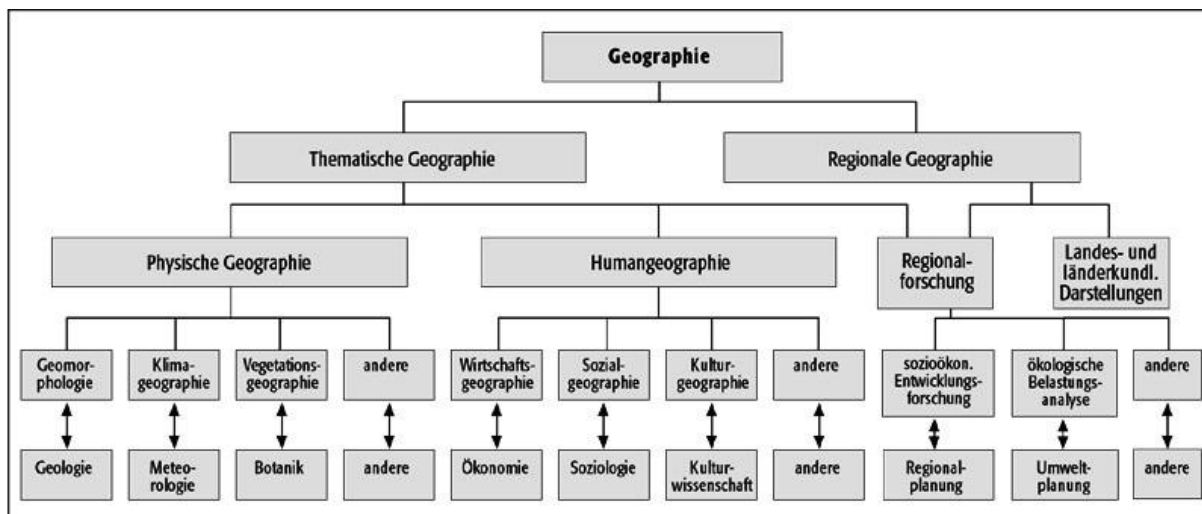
Geographie

Thematische Geographie

Regionale Geographie

Physische Geographie

Humangeographie

Regionalforschung

Landes- und länderkundl. Darstellungen

Geomorphologie

Klimageographie

Vegetationsgeographie

andere

Wirtschaftsgeographie

Sozialgeographie

Kulturgeographie

andere

sozioökon. Entwicklungsforschung

ökologische Belastungsanalyse

andere

Geologie

Meteorologie

Botanik

andere

Ökonomie

Soziologie

Kulturwissenschaft

andere

Regionalplanung

Umweltplanung

andere